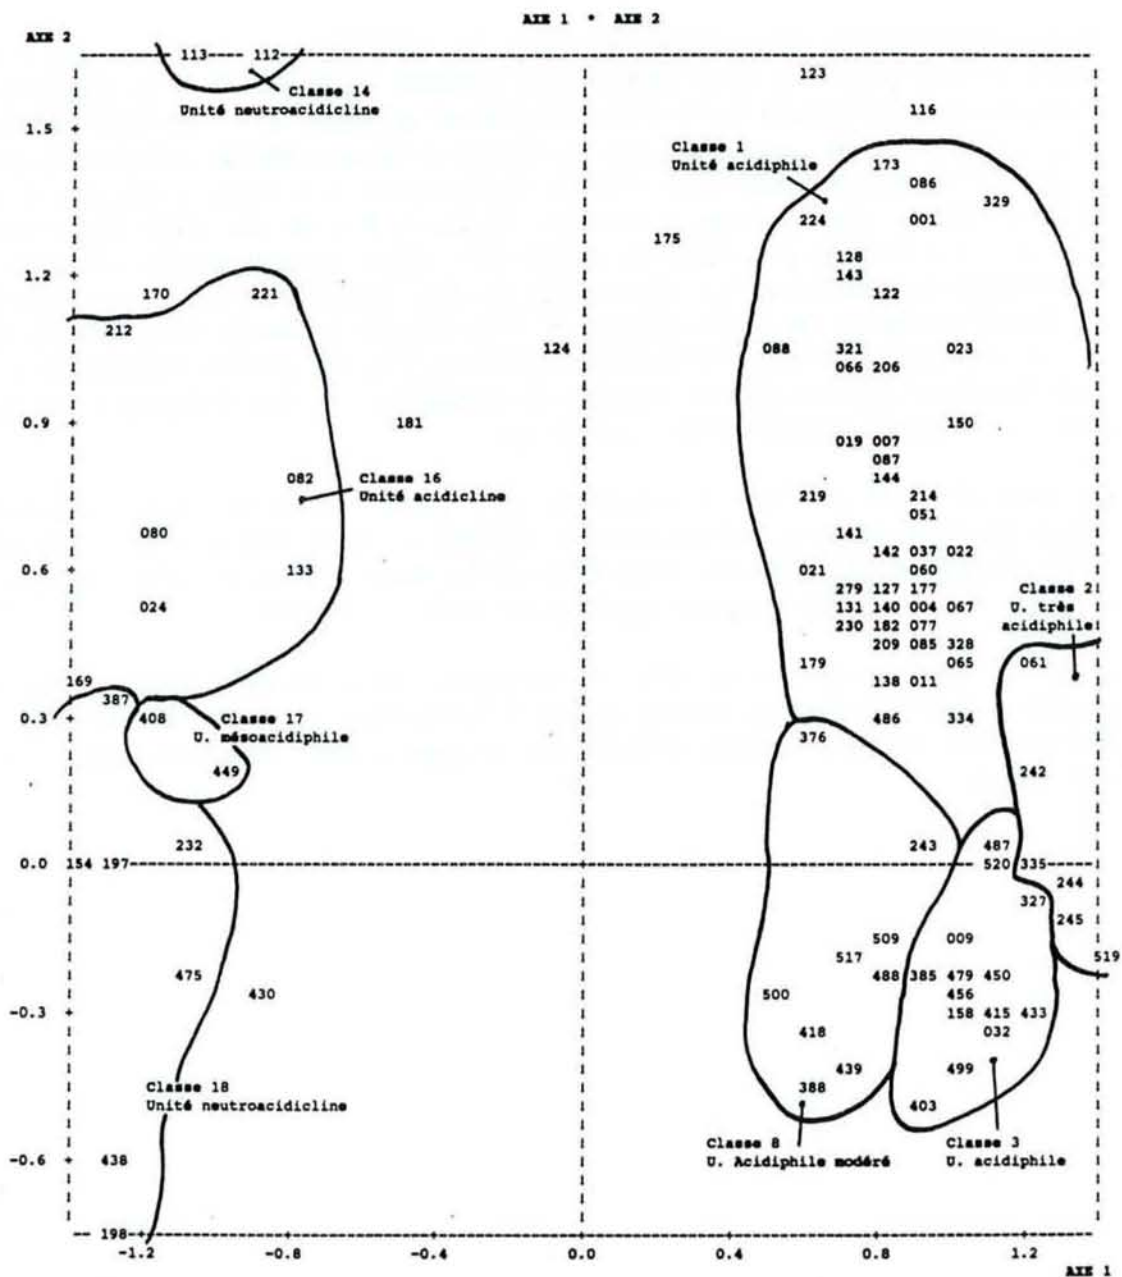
AXE 1 * AXE 2

AXE 2

113 112

Classe 14
Unité neutroacidicline

1.5

123

116

Classe 1
Unité acidiphile

173

086

329

224

001

175

1.2

170

221

128

143

122

212

124

088

321

023

066 206

0.9

181

150

019 007

087

082

Classe 16
Unité acidicline

144

219

214

051

080

141

142 037 022

0.6

133

021

060

279 127 177

Classe 2
U. très acidiphile

024

131 140 004 067

230 182 077

209 085 328

179

065

061

169

138 011

387

0.3

408

Classe 17
U. mésoacidiphile

486

334

376

449

242

232

243

487

0.0

154 197

520 335

244

327

245

509

009

517

519

475

488 385 479 450

430

500

456

-0.3

158 415 433

418

032

439

499

Classe 18
Unité neutroacidicline

388

403

Classe 8
U. Acidiphile modéré

Classe 3
U. acidiphile

-0.6

438

198

-1.2

-0.8

-0.4

0.0

0.4

0.8

1.2

AXE 1